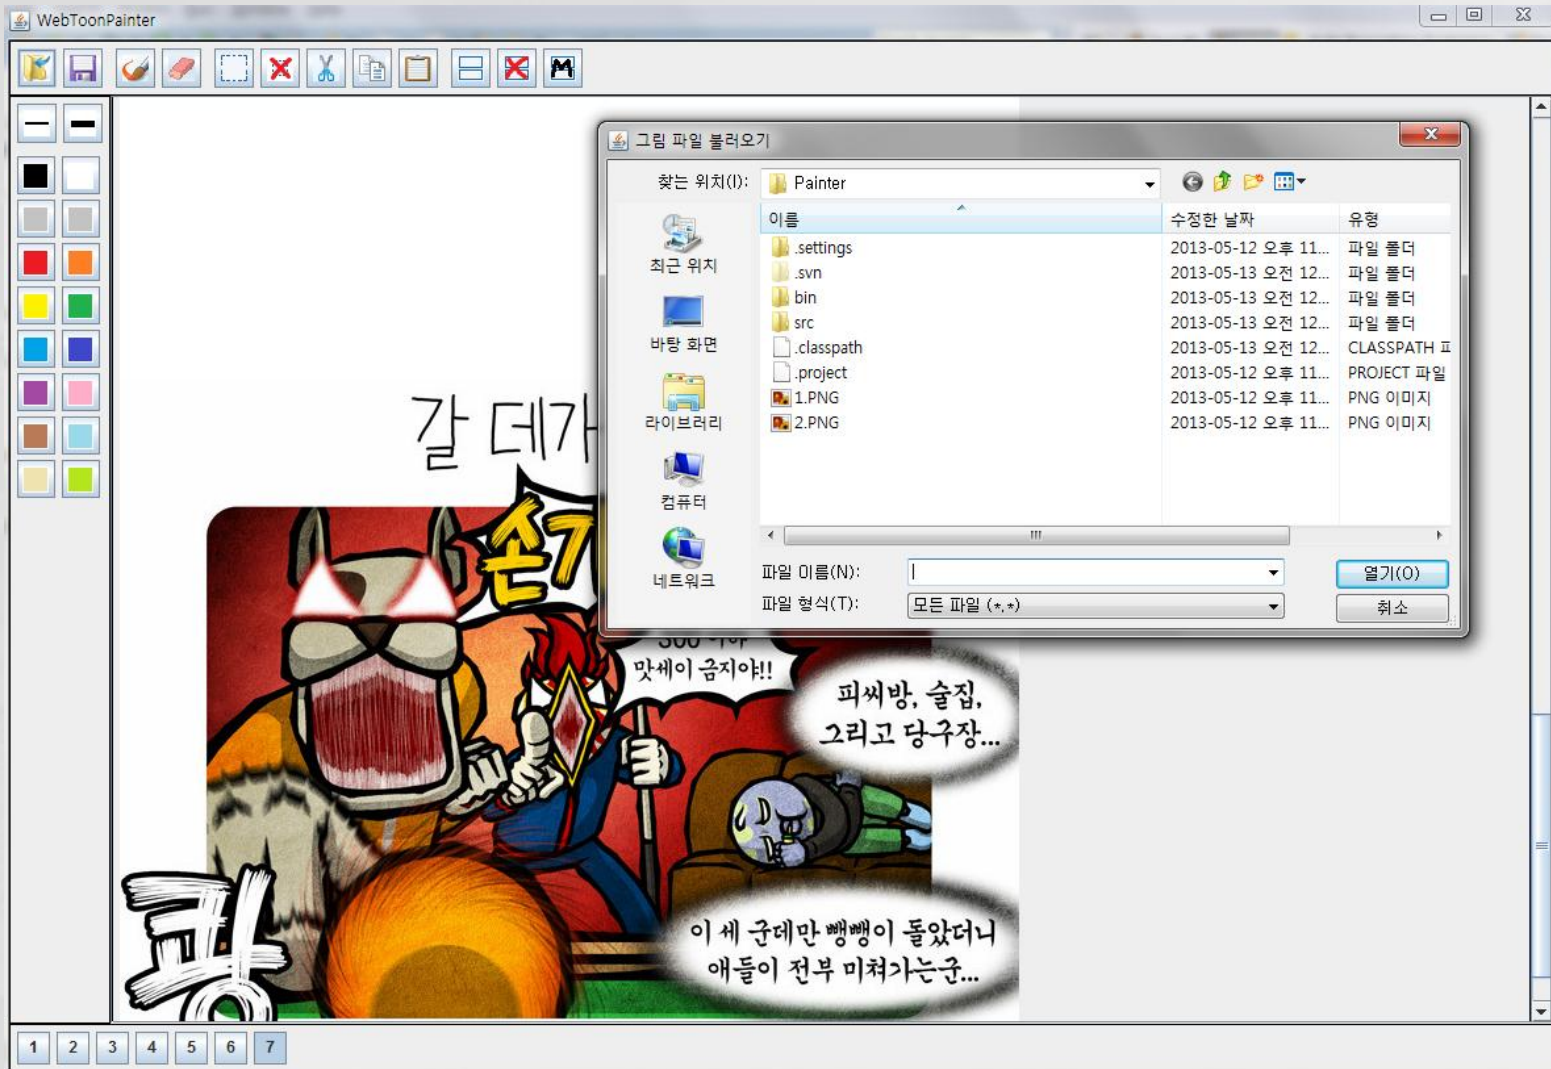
WebToonPainter

그림 파일 불러오기

찾는 위치(I): Painter

최근 위치
바탕 화면
라이브러리
컴퓨터
네트워크

| 이름 | 수정한 날짜 | 유형 |
|---|---|---|
| .settings | 2013-05-12 오후 11... | 파일 폴더 |
| .svn | 2013-05-13 오전 12... | 파일 폴더 |
| bin | 2013-05-13 오전 12... | 파일 폴더 |
| src | 2013-05-13 오전 12... | 파일 폴더 |
| .classpath | 2013-05-13 오전 12... | CLASSPATH 파 |
| .project | 2013-05-12 오후 11... | PROJECT 파일 |
| 1.PNG | 2013-05-12 오후 11... | PNG 이미지 |
| 2.PNG | 2013-05-12 오후 11... | PNG 이미지 |

파일 이름(N):
파일 형식(T): 모든 파일 (*.*)
열기(O)
취소

갈 데가
손가
300 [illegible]
맛세이 금지야!!
피씨방, 술집, 그리고 당구장...
이 세 군데만 뺑뺑이 돌았더니 애들이 전부 미쳐가는군...
쾅

1 2 3 4 5 6 7